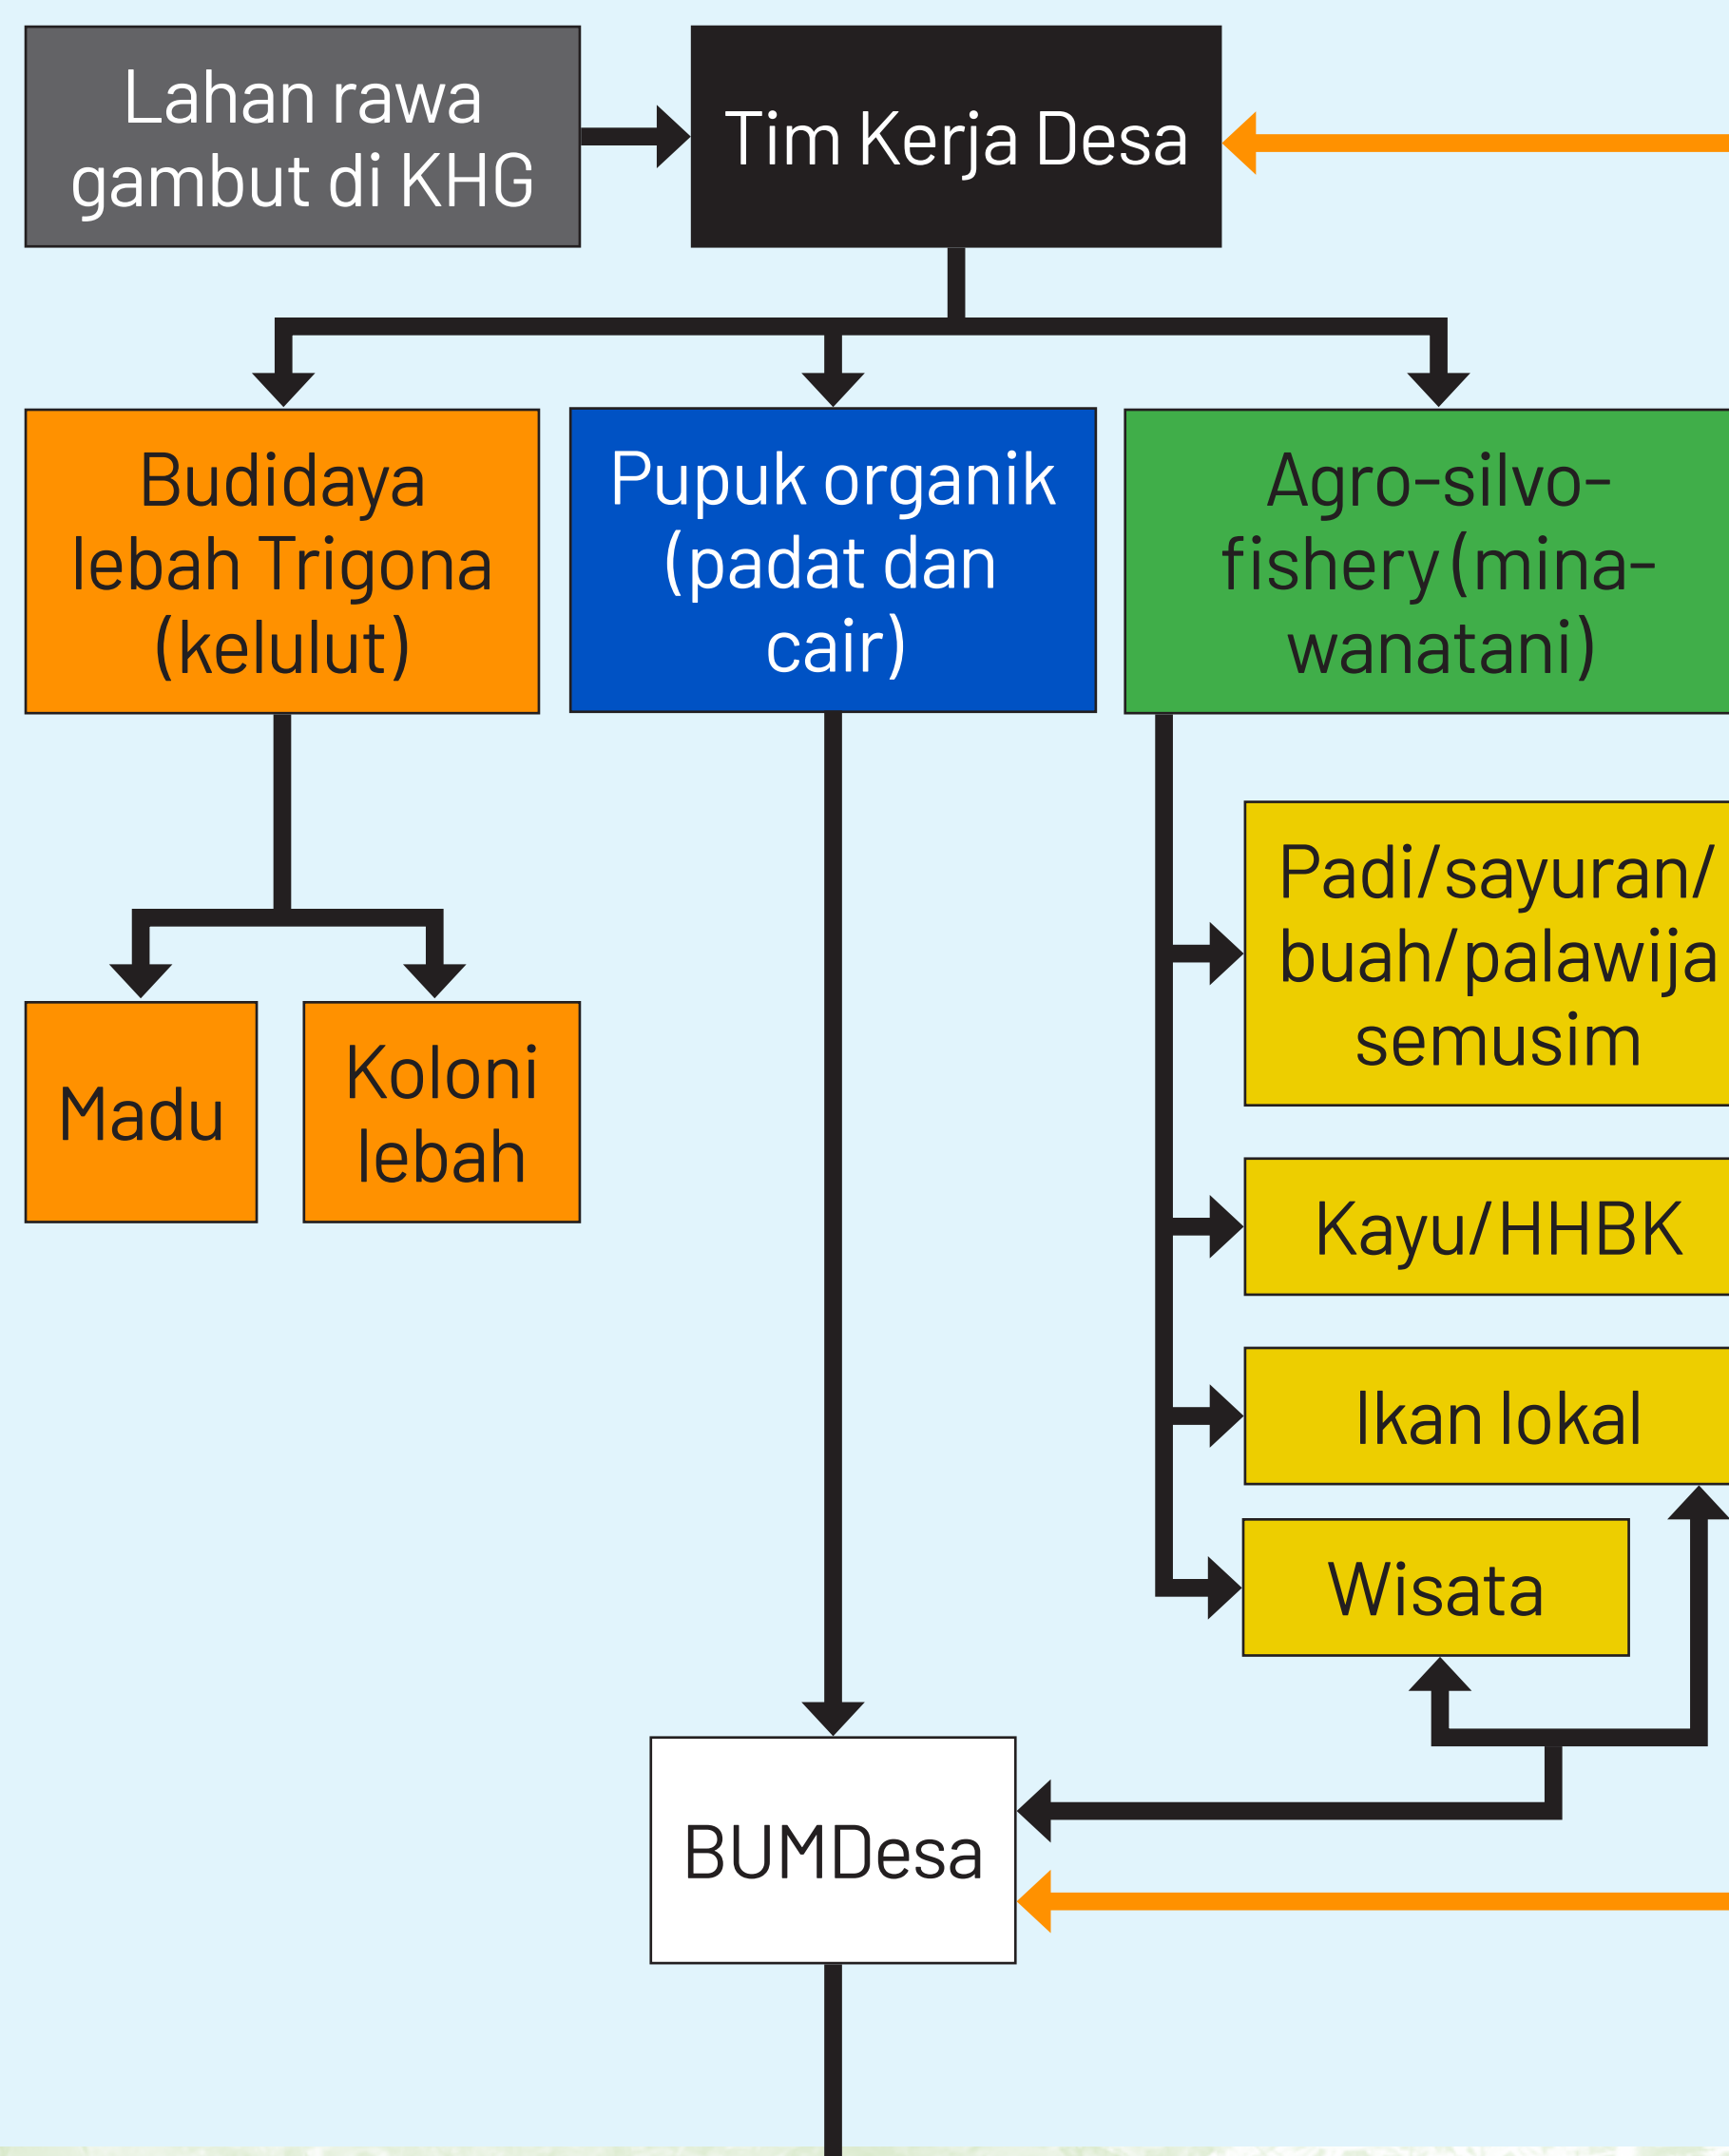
Lahan rawa gambut di KHG

Tim Kerja Desa

Budidaya lebah Trigona (kelulut)

Pupuk organik (padat dan cair)

Agro-silvo-fishery (mina-wanatani)

Padi/sayuran/ buah/palawija semusim

Madu

Koloni lebah

Kayu/HHBK

Ikan lokal

Wisata

BUMDesa